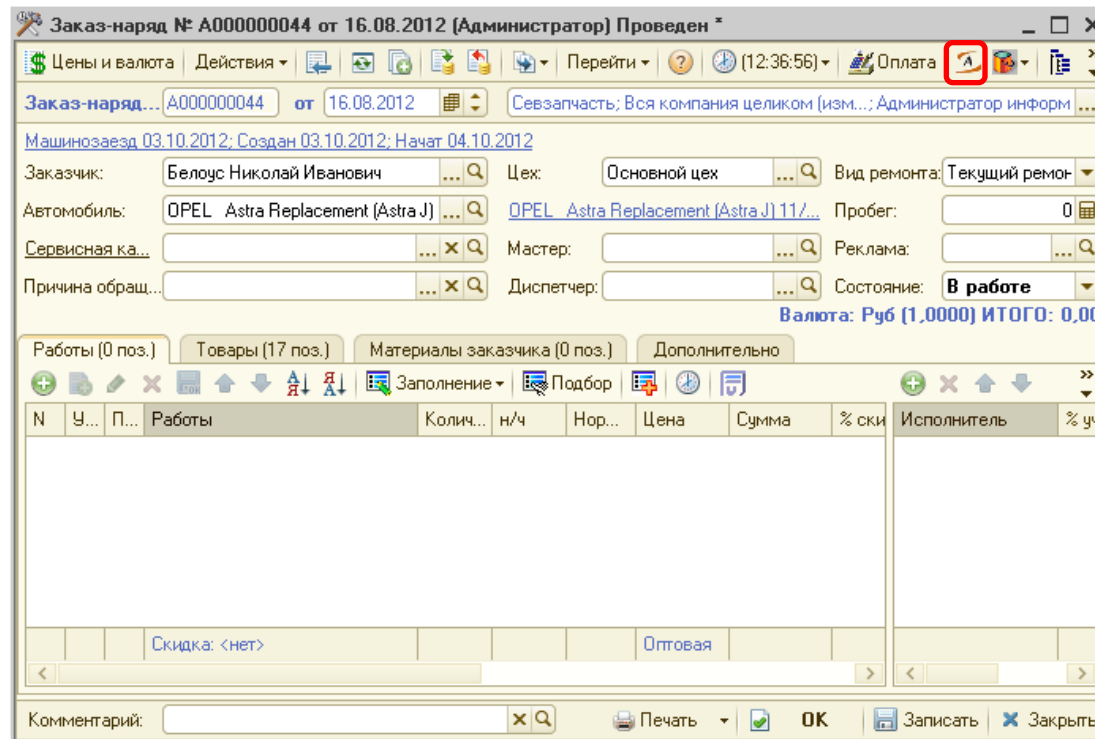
Заказ-наряд № А000000044 от 16.08.2012 (Администратор) Проведен *

Цены и валюта | Действия | Перейти | (12:36:56) | Оплата

Заказ-наряд... А000000044 от 16.08.2012 Севзапчасть; Вся компания целиком (изм...; Администратор информ

Машинозаезд 03.10.2012; Создан 03.10.2012; Начат 04.10.2012

Заказчик: Белоус Николай Иванович
Цех: Основной цех
Вид ремонта: Текущий ремон
Автомобиль: OPEL Astra Replacement (Astra J)
OPEL Astra Replacement (Astra J) 11/...
Пробег: 0
Сервисная ка...
Мастер:
Реклама:
Причина обращ...
Диспетчер:
Состояние: В работе

Валюта: Руб (1,0000) ИТОГО: 0,00

Работы (0 поз.) | Товары (17 поз.) | Материалы заказчика (0 поз.) | Дополнительно

Заполнение | Подбор

| N | У... | П... | Работы | Колич... | н/ч | Нор... | Цена | Сумма | % ски |
|---|---|---|---|---|---|---|---|---|---|
| | | | Скидка: <нет> | | | | Оптовая | | |

| Исполнитель | % уч |
|---|---|

Комментарий:
Печать | OK | Записать | Закрыть